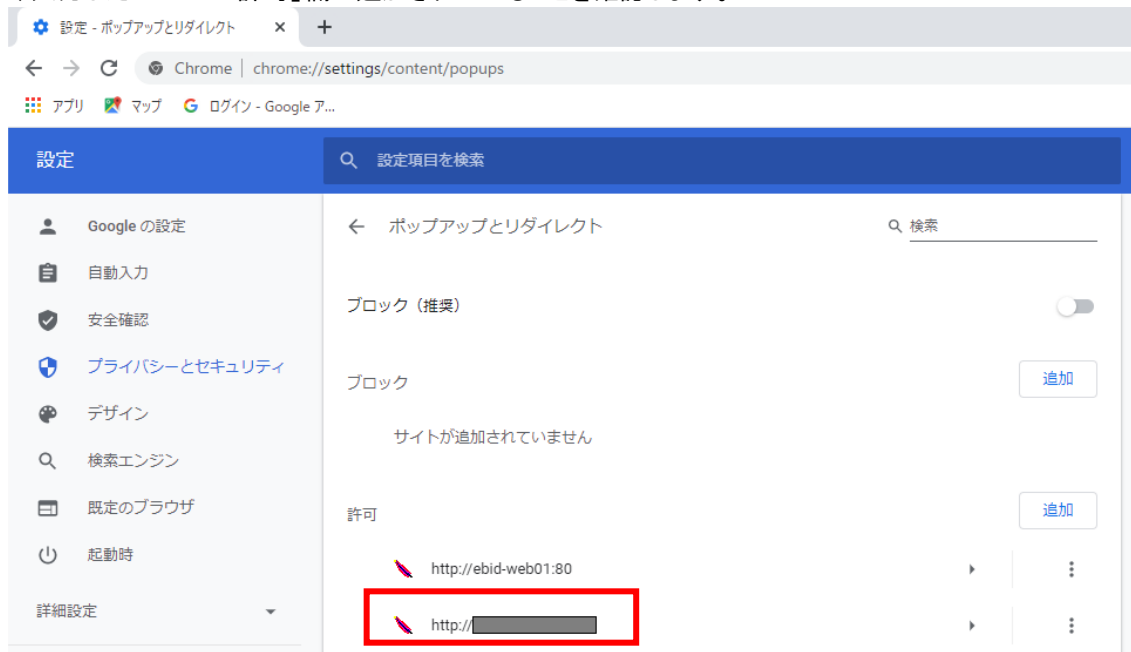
設定 - ポップアップとリダイレクト ×
+
Chrome | chrome://settings/content/popups
アプリ マップ ログイン - Google ア...

設定
設定項目を検索

Google の設定
自動入力
安全確認
プライバシーとセキュリティ
デザイン
検索エンジン
既定のブラウザ
起動時
詳細設定

ポップアップとリダイレクト
検索

ブロック（推奨）

ブロック
追加
サイトが追加されていません

許可
追加
http://ebid-web01:80
http://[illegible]